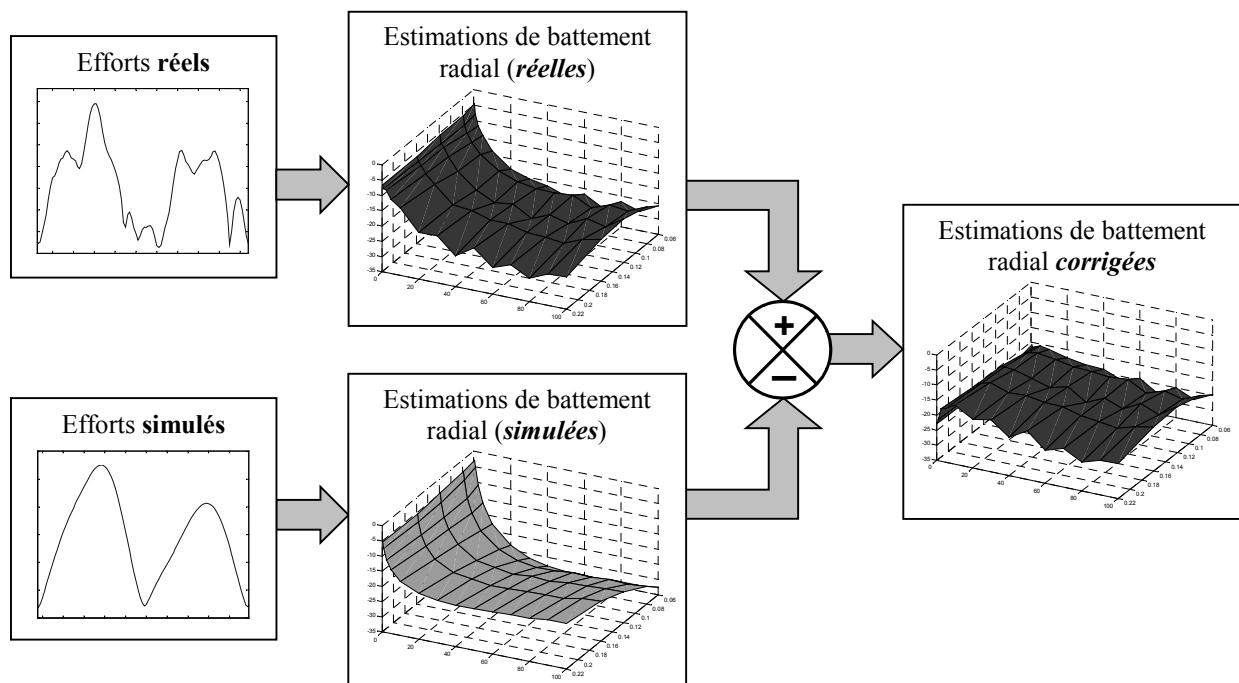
Efforts **réels**

Estimations de battement radial (***réelles***)

0
-5
-10
-15
-20
-25
-30
-35
0
20
40
60
80
100
0.06
0.08
0.1
0.12
0.14
0.16
0.18
0.2
0.22

Estimations de battement radial ***corrigées***

0
-5
-10
-15
-20
-25
-30
-35
20
40
60
80
100
0.06
0.08
0.1
0.12
0.14
0.16
0.18
0.2
0.22

+
−

Efforts **simulés**

Estimations de battement radial (***simulées***)

0
-5
-10
-15
-20
-25
-30
-35
0
20
40
60
80
100
0.06
0.08
0.1
0.12
0.14
0.16
0.18
0.2
0.22